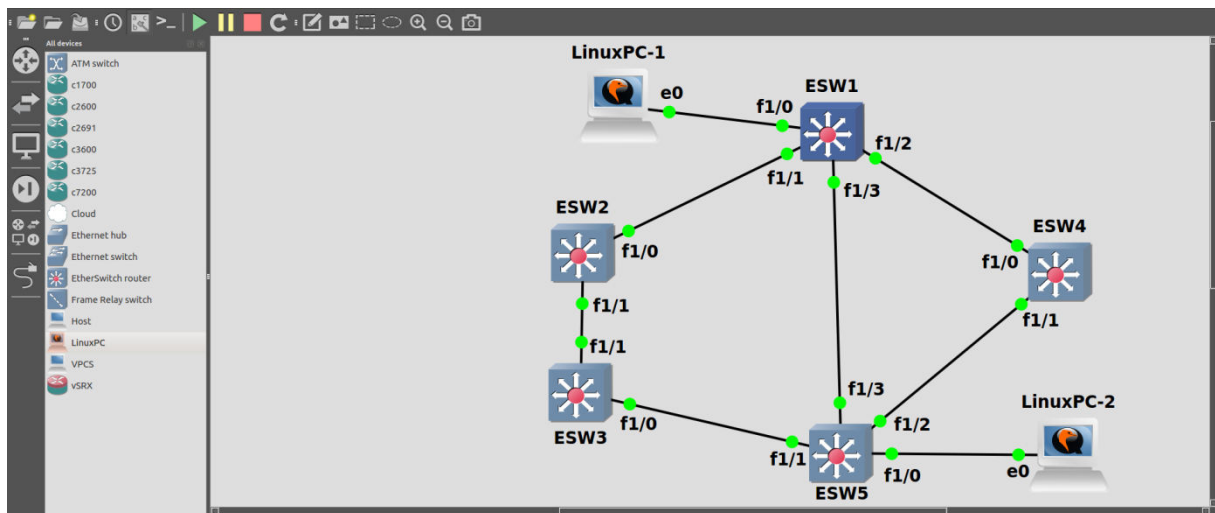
All devices

ATM switch
c1700
c2600
c2691
c3600
c3725
c7200
Cloud
Ethernet hub
Ethernet switch
EtherSwitch router
Frame Relay switch
Host
LinuxPC
VPCS
vSRX

LinuxPC-1
e0
f1/0
ESW1
f1/2
f1/1
f1/3
ESW2
f1/0
ESW4
f1/0
f1/1
f1/1
f1/1
ESW3
f1/0
f1/3
f1/2
LinuxPC-2
f1/1
f1/0
e0
ESW5